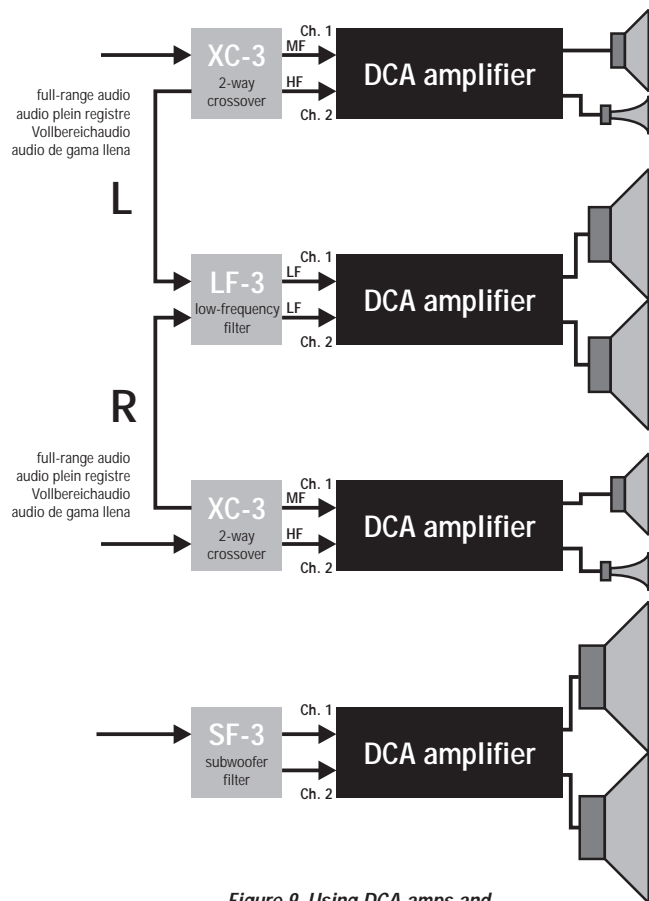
XC-3
2-way crossover

Ch. 1
MF
HF
Ch. 2

DCA amplifier

full-range audio
audio plein registre
Vollbereichaudio
audio de gama llena

L

LF-3
low-frequency filter

Ch. 1
LF
LF
Ch. 2

DCA amplifier

R

full-range audio
audio plein registre
Vollbereichaudio
audio de gama llena

XC-3
2-way crossover

Ch. 1
MF
HF
Ch. 2

DCA amplifier

SF-3
subwoofer filter

Ch. 1
Ch. 2

DCA amplifier

Figure 9. Using DCA amps and